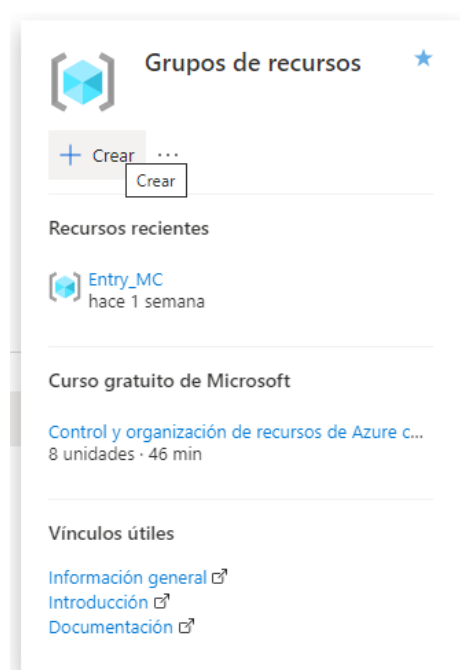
Grupos de recursos

+ Crear ···

Crear

Recursos recientes

Entry_MC
hace 1 semana

Curso gratuito de Microsoft

Control y organización de recursos de Azure c...
8 unidades · 46 min

Vínculos útiles

Información general
Introducción
Documentación